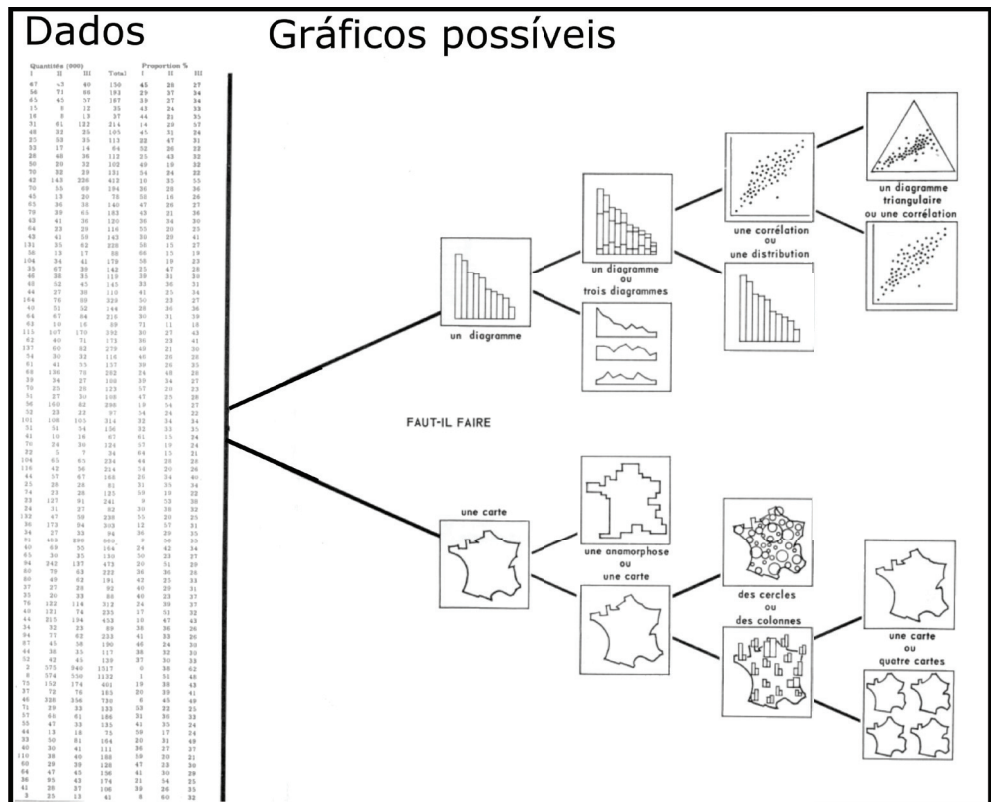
Dados

Gráficos possíveis

Quantités (000)
I II III Total

Proportion %
I II III

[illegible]

un diagramme

un diagramme ou trois diagrammes

une corrélation ou une distribution

un diagramme triangulaire ou une corrélation

FAUT-IL FAIRE

une carte

une anamorphose ou une carte

des cercles ou des colonnes

une carte ou quatre cartes